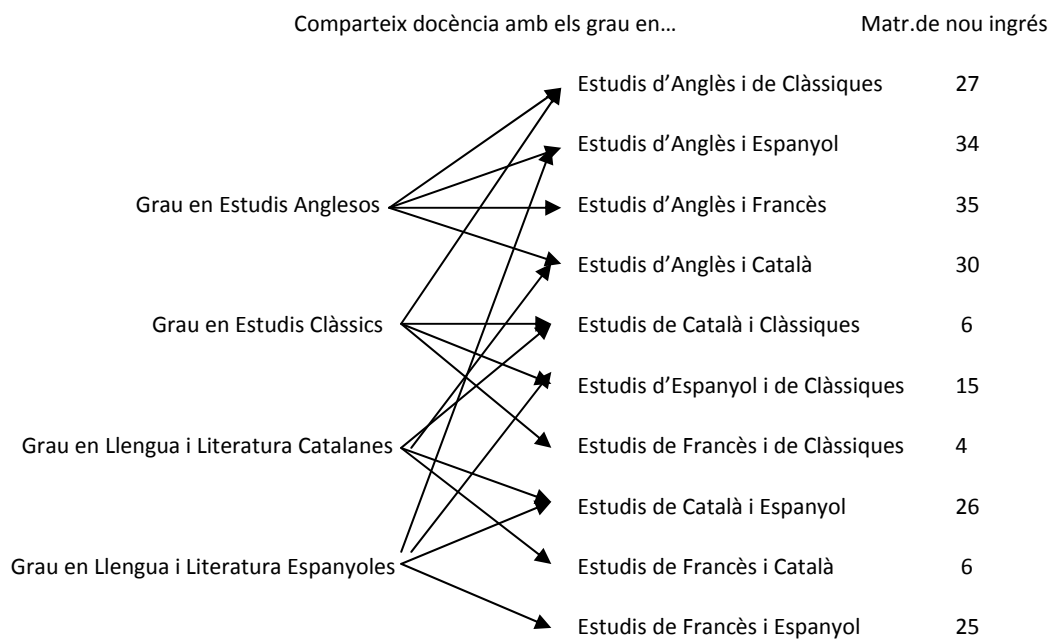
Comparteix docència amb els grau en…

Matr.de nou ingrés

Grau en Estudis Anglesos

Grau en Estudis Clàssics

Grau en Llengua i Literatura Catalanes

Grau en Llengua i Literatura Espanyoles

Estudis d'Anglès i de Clàssiques 27

Estudis d'Anglès i Espanyol 34

Estudis d'Anglès i Francès 35

Estudis d'Anglès i Català 30

Estudis de Català i Clàssiques 6

Estudis d'Espanyol i de Clàssiques 15

Estudis de Francès i de Clàssiques 4

Estudis de Català i Espanyol 26

Estudis de Francès i Català 6

Estudis de Francès i Espanyol 25